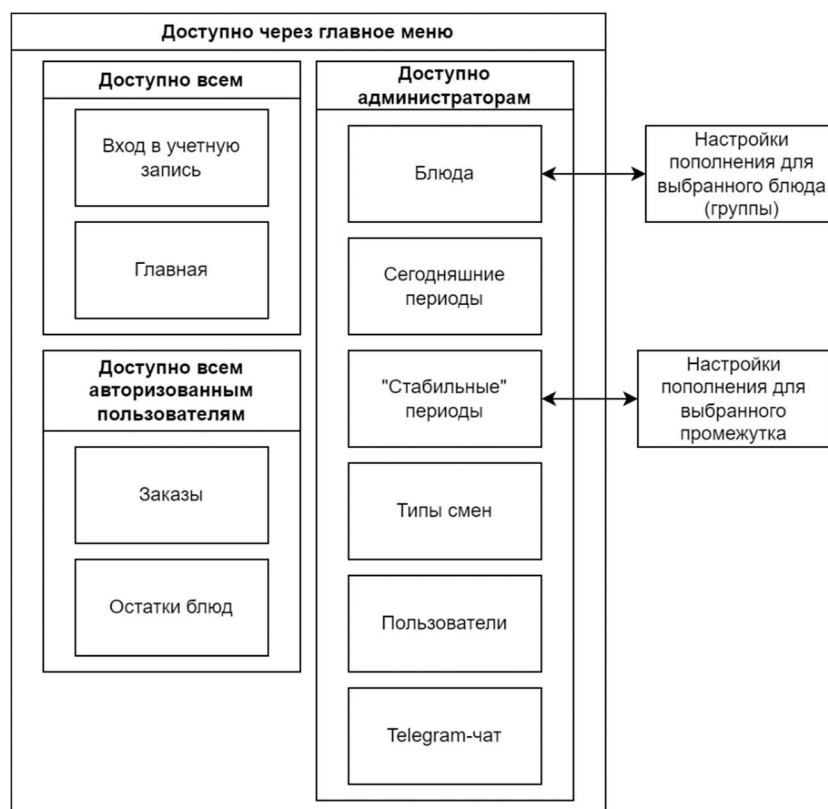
Доступно через главное меню

Доступно всем

Вход в учетную запись

Главная

Доступно всем авторизованным пользователям

Заказы

Остатки блюд

Доступно администраторам

Блюда

Сегодняшние периоды

"Стабильные" периоды

Типы смен

Пользователи

Telegram-чат

Настройки пополнения для выбранного блюда (группы)

Настройки пополнения для выбранного промежутка